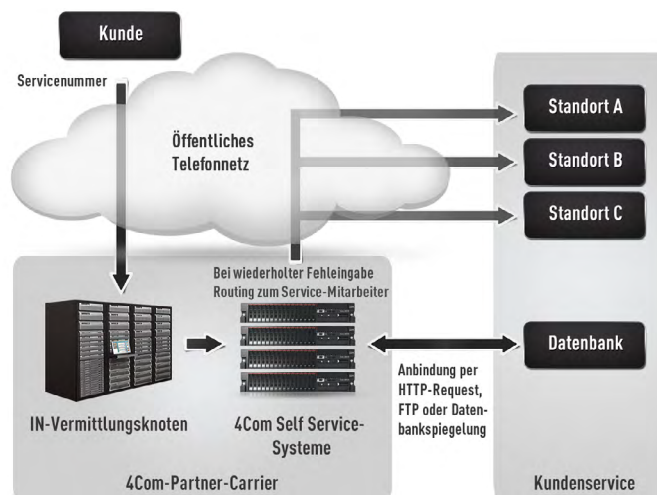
Kunde

Servicenummer

Öffentliches Telefonnetz

Standort A

Standort B

Standort C

Bei wiederholter Fehleingabe Routing zum Service-Mitarbeiter

Datenbank

Anbindung per HTTP-Request, FTP oder Datenbankspiegelung

IN-Vermittlungsknoten

4Com Self Service-Systeme

4Com-Partner-Carrier

Kundenservice